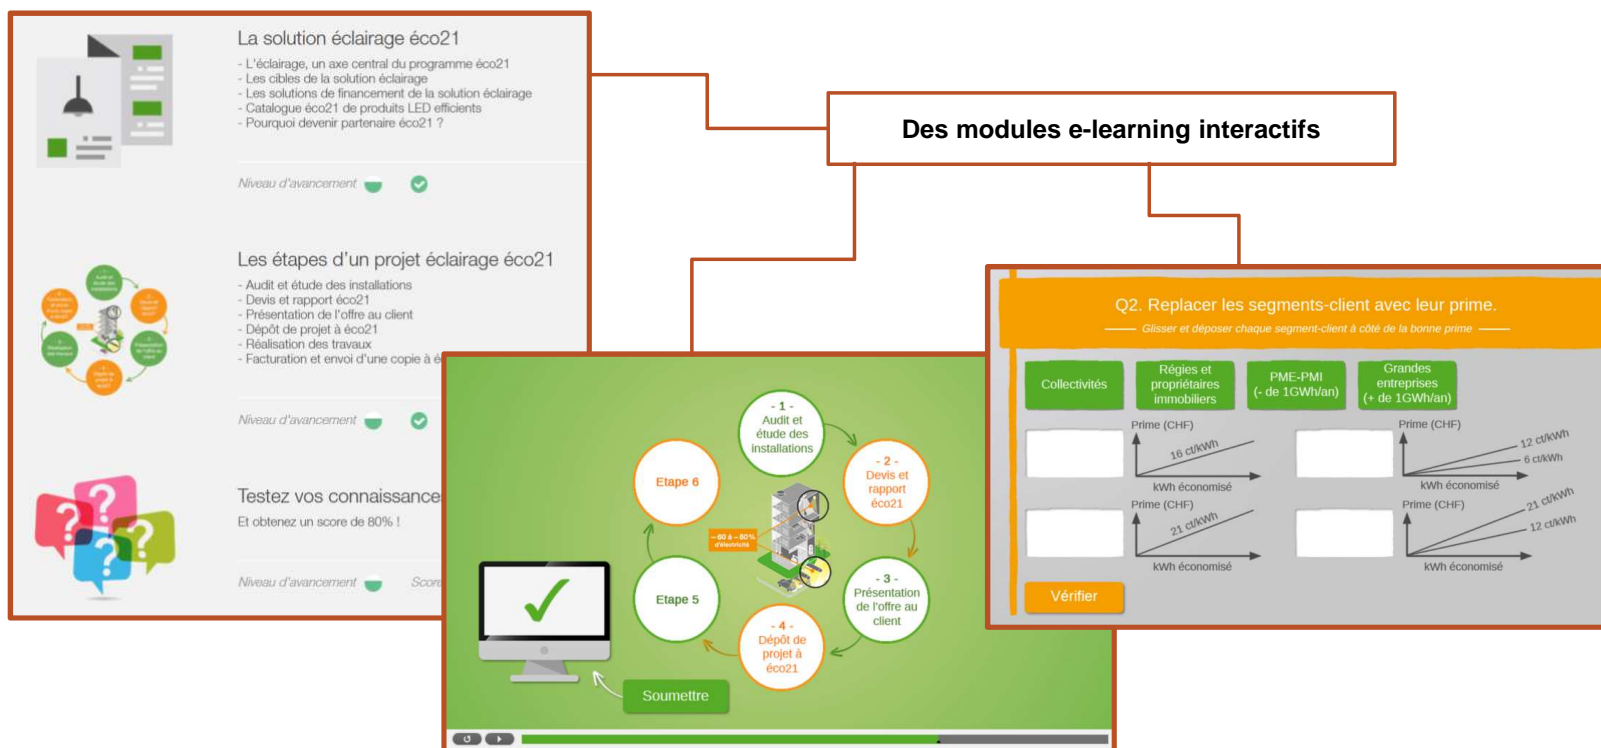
La solution éclairage éco21
- L'éclairage, un axe central du programme éco21
- Les cibles de la solution éclairage
- Les solutions de financement de la solution éclairage
- Catalogue éco21 de produits LED efficients
- Pourquoi devenir partenaire éco21 ?

Niveau d'avancement

Les étapes d'un projet éclairage éco21
- Audit et étude des installations
- Devis et rapport éco21
- Présentation de l'offre au client
- Dépôt de projet à éco21
- Réalisation des travaux
- Facturation et envoi d'une copie à é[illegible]

Niveau d'avancement

Testez vos connaissance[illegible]
Et obtenez un score de 80% !

Niveau d'avancement Scor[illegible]

Des modules e-learning interactifs

- 1 - Audit et étude des installations
- 2 - Devis et rapport éco21
- 3 - Présentation de l'offre au client
- 4 - Dépôt de projet à éco21
Etape 5
Etape 6
~60 à ~80% d'électricité
Soumettre

Q2. Replacer les segments-client avec leur prime.
Glisser et déposer chaque segment-client à côté de la bonne prime

Collectivités
Régies et propriétaires immobiliers
PME-PMI (- de 1GWh/an)
Grandes entreprises (+ de 1GWh/an)

Prime (CHF)
16 ct/kWh
kWh économisé

Prime (CHF)
12 ct/kWh
6 ct/kWh
kWh économisé

Prime (CHF)
21 ct/kWh
kWh économisé

Prime (CHF)
21 ct/kWh
12 ct/kWh
kWh économisé

Vérifier